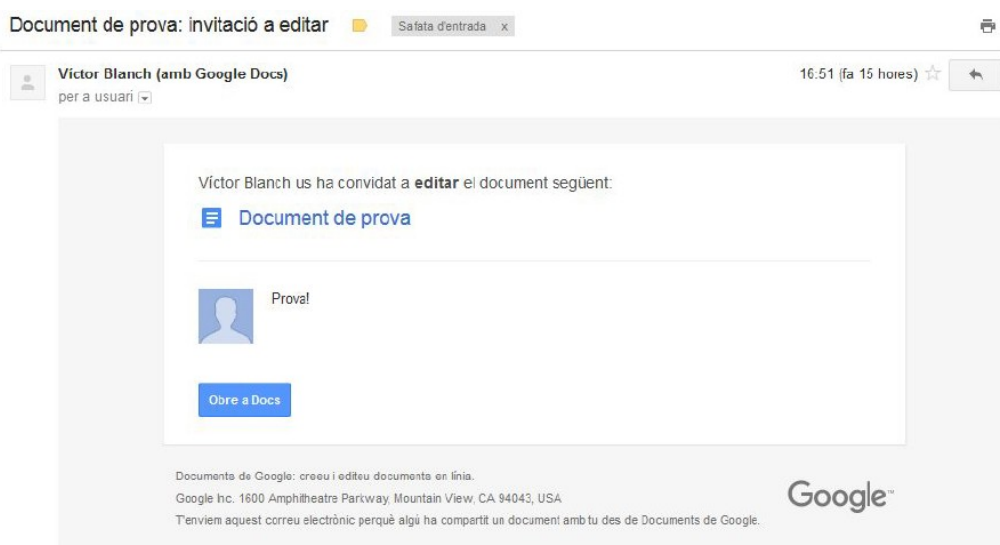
Document de prova: invitació a editar

Safata d'entrada x

Víctor Blanch (amb Google Docs)

per a usuari

16:51 (fa 15 hores)

Víctor Blanch us ha convidat a **editar** el document següent:

Document de prova

Prova!

Obre a Docs

Documents de Google: creeu i editeu documents en línia.

Google Inc. 1600 Amphitheatre Parkway, Mountain View, CA 94043, USA

T'enviem aquest correu electrònic perquè algú ha compartit un document amb tu des de Documents de Google.

Google